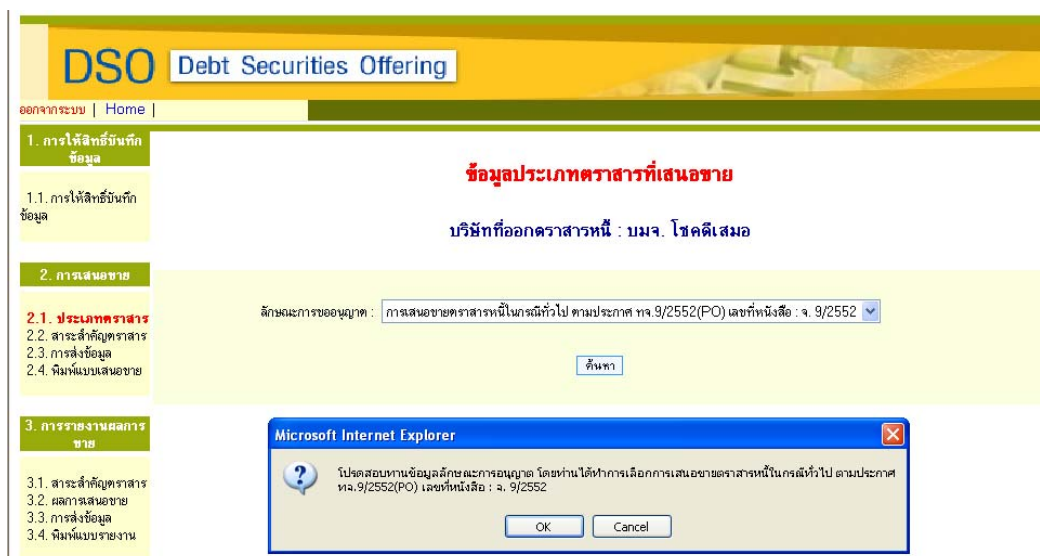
DSO Debt Securities Offering

ออกจากระบบ | Home |

1. การให้สิทธิ์บันทึกข้อมูล

1.1. การให้สิทธิ์บันทึกข้อมูล

2. การเสนอขาย

2.1. ประเภทตราสาร
2.2. สาระสำคัญตราสาร
2.3. การส่งข้อมูล
2.4. พิมพ์แบบเสนอขาย

3. การรายงานผลการขาย

3.1. สาระสำคัญตราสาร
3.2. ผลการเสนอขาย
3.3. การส่งข้อมูล
3.4. พิมพ์แบบรายงาน

ข้อมูลประเภทตราสารที่เสนอขาย

บริษัทที่ออกตราสารหนี้ : บมจ. โชคดีเสมอ

ลักษณะการขออนุญาต : การเสนอขายตราสารหนี้ในกรณีทั่วไป ตามประกาศ ทจ.9/2552(PO) เลขที่หนังสือ : จ. 9/2552

ค้นหา

Microsoft Internet Explorer

โปรดสอบทานข้อมูลลักษณะการอนุญาต โดยท่านได้ทำการเลือกการเสนอขายตราสารหนี้ในกรณีทั่วไป ตามประกาศ ทจ.9/2552(PO) เลขที่หนังสือ : จ. 9/2552

OK Cancel